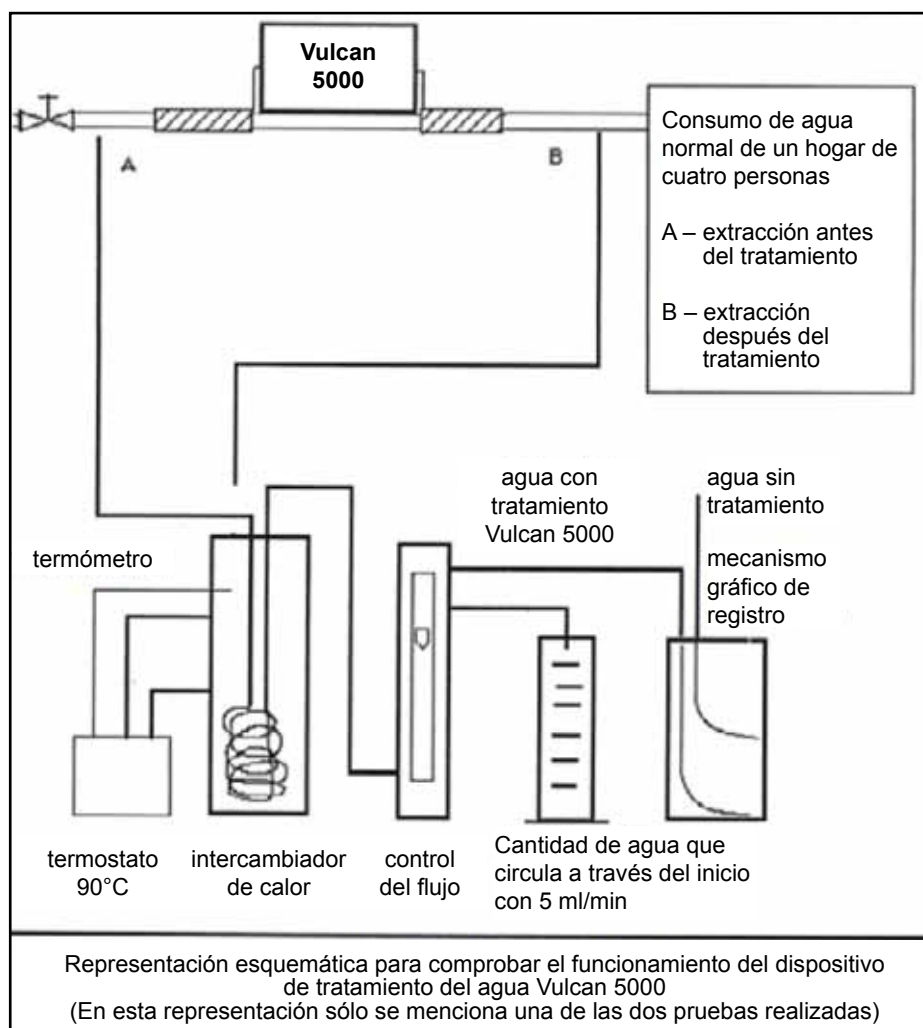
Vulcan 5000

A

B

Consumo de agua normal de un hogar de cuatro personas

A – extracción antes del tratamiento

B – extracción después del tratamiento

agua con tratamiento Vulcan 5000

agua sin tratamiento

termómetro

mecanismo gráfico de registro

termostato 90°C

intercambiador de calor

control del flujo

Cantidad de agua que circula a través del inicio con 5 ml/min

Representación esquemática para comprobar el funcionamiento del dispositivo de tratamiento del agua Vulcan 5000
(En esta representación sólo se menciona una de las dos pruebas realizadas)